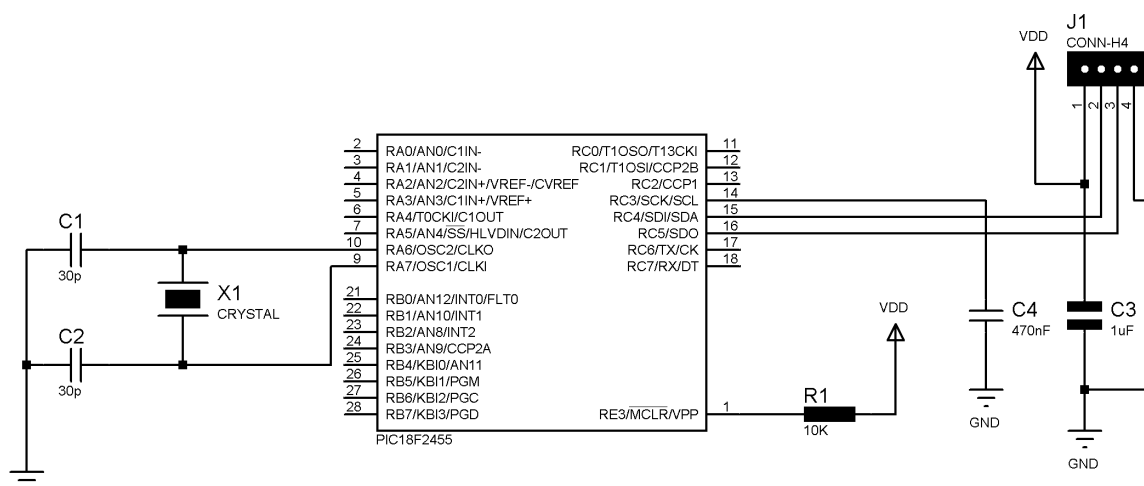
J1
CONN-H4
VDD
1 2 3 4

C1
30p
X1
CRYSTAL
C2
30p

2 RA0/AN0/C1IN-
3 RA1/AN1/C2IN-
4 RA2/AN2/C2IN+/VREF-/CVREF
5 RA3/AN3/C1IN+/VREF+
6 RA4/T0CKI/C1OUT
7 RA5/AN4/$\overline{SS}$/HLVDIN/C2OUT
10 RA6/OSC2/CLKO
9 RA7/OSC1/CLKI

21 RB0/AN12/INT0/FLT0
22 RB1/AN10/INT1
23 RB2/AN8/INT2
24 RB3/AN9/CCP2A
25 RB4/KBI0/AN11
26 RB5/KBI1/PGM
27 RB6/KBI2/PGC
28 RB7/KBI3/PGD

RC0/T1OSO/T13CKI 11
RC1/T1OSI/CCP2B 12
RC2/CCP1 13
RC3/SCK/SCL 14
RC4/SDI/SDA 15
RC5/SDO 16
RC6/TX/CK 17
RC7/RX/DT 18

RE3/$\overline{MCLR}$/VPP 1

PIC18F2455

VDD
R1
10K

C4
470nF
GND

C3
1uF
GND